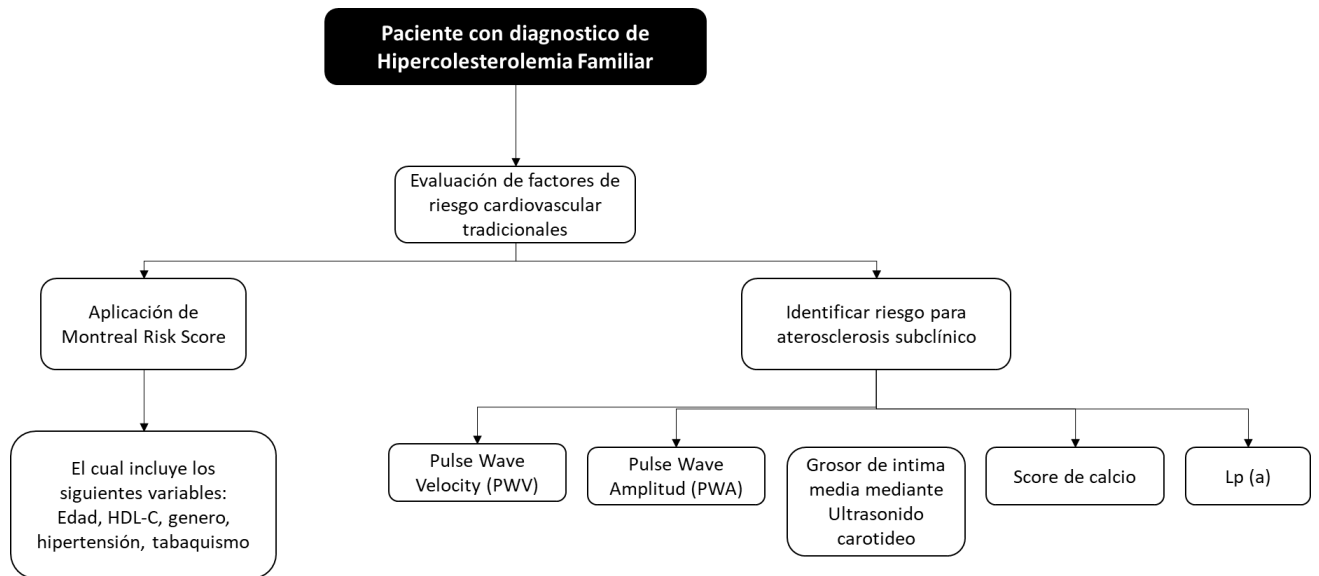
Paciente con diagnostico de Hipercolesterolemia Familiar

Evaluación de factores de riesgo cardiovascular tradicionales

Aplicación de Montreal Risk Score

Identificar riesgo para aterosclerosis subclínico

El cual incluye los siguientes variables: Edad, HDL-C, genero, hipertensión, tabaquismo

Pulse Wave Velocity (PWV)

Pulse Wave Amplitud (PWA)

Grosor de intima media mediante Ultrasonido carotideo

Score de calcio

Lp (a)